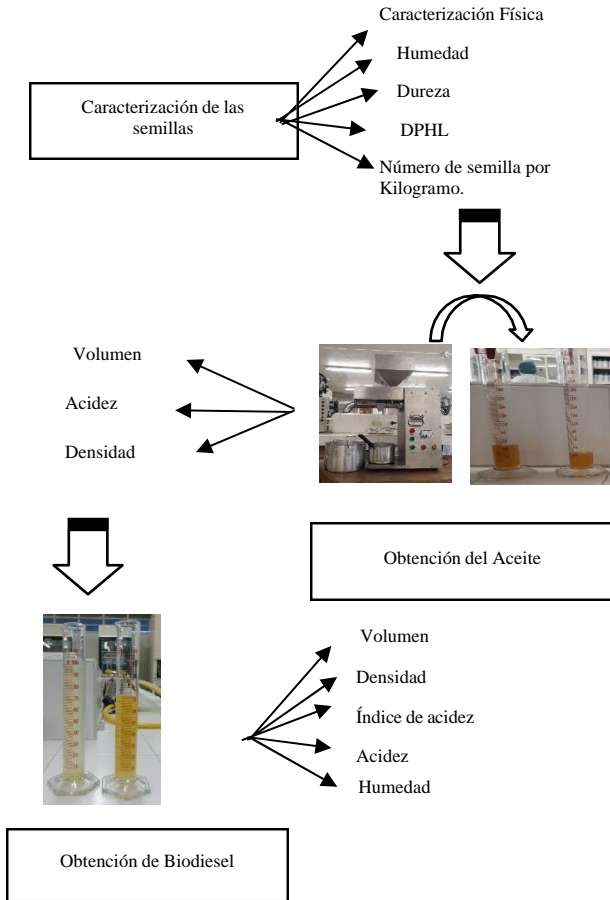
Caracterización de las semillas

Caracterización Física

Humedad

Dureza

DPHL

Número de semilla por Kilogramo.

Volumen

Acidez

Densidad

Obtención del Aceite

Volumen

Densidad

Índice de acidez

Acidez

Humedad

Obtención de Biodiesel